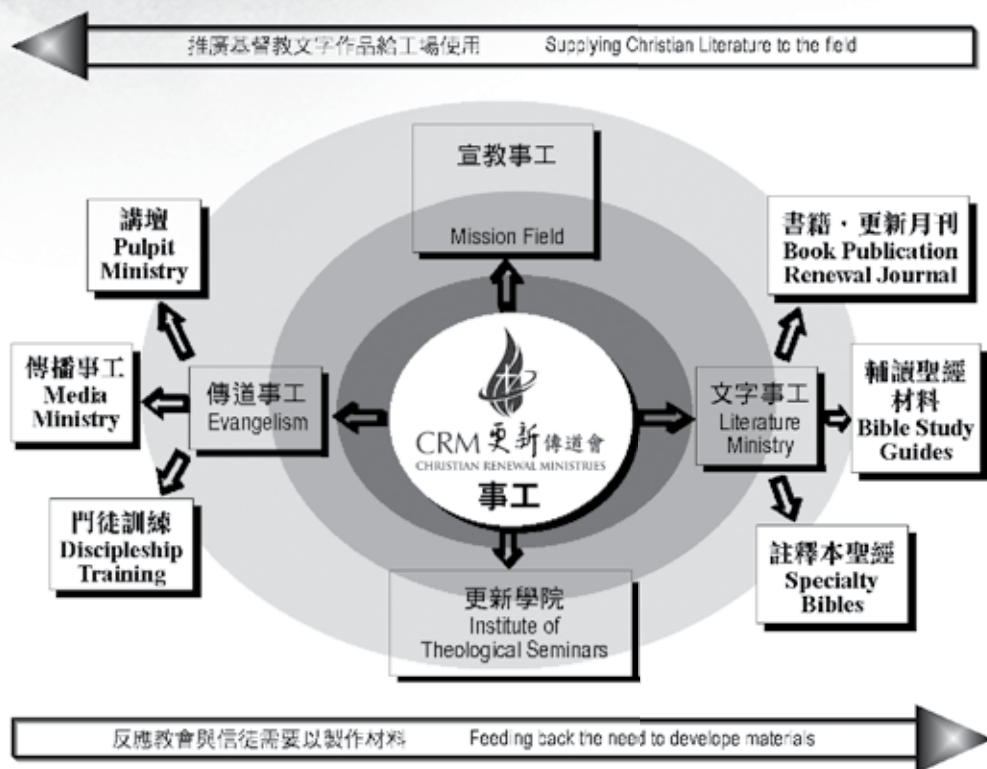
推廣基督教文字作品給工場使用 Supplying Christian Literature to the field

宣教事工
Mission Field

講壇
Pulpit Ministry

書籍・更新月刊
Book Publication
Renewal Journal

傳播事工
Media Ministry

傳道事工
Evangelism

CRM 更新傳道會
CHRISTIAN RENEWAL MINISTRIES
事工

文字事工
Literature Ministry

輔讀聖經材料
Bible Study Guides

門徒訓練
Discipleship Training

註釋本聖經
Specialty Bibles

更新學院
Institute of Theological Seminars

反應教會與信徒需要以製作材料 Feeding back the need to develope materials